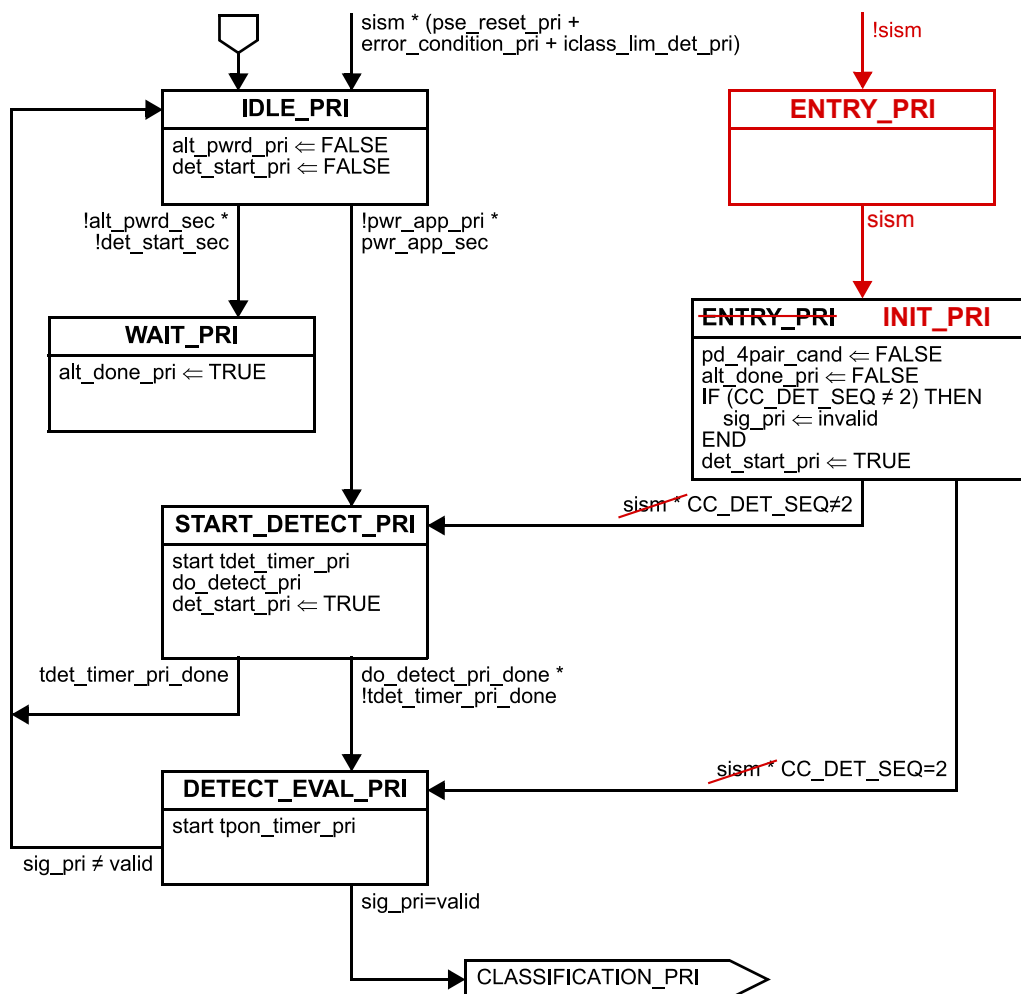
sism * (pse_reset_pri + error_condition_pri + iclass_lim_det_pri)

!sism

IDLE_PRI

alt_pwrd_pri ⇐ FALSE
det_start_pri ⇐ FALSE

ENTRY_PRI

sism

!alt_pwrd_sec * !det_start_sec

!pwr_app_pri * pwr_app_sec

WAIT_PRI

alt_done_pri ⇐ TRUE

ENTRY_PRI INIT_PRI

pd_4pair_cand ⇐ FALSE
alt_done_pri ⇐ FALSE
IF (CC_DET_SEQ ≠ 2) THEN
sig_pri ⇐ invalid
END
det_start_pri ⇐ TRUE

sism * CC_DET_SEQ≠2

START_DETECT_PRI

start tdet_timer_pri
do_detect_pri
det_start_pri ⇐ TRUE

tdet_timer_pri_done

do_detect_pri_done * !tdet_timer_pri_done

sism * CC_DET_SEQ=2

DETECT_EVAL_PRI

start tpon_timer_pri

sig_pri ≠ valid

sig_pri=valid

CLASSIFICATION_PRI